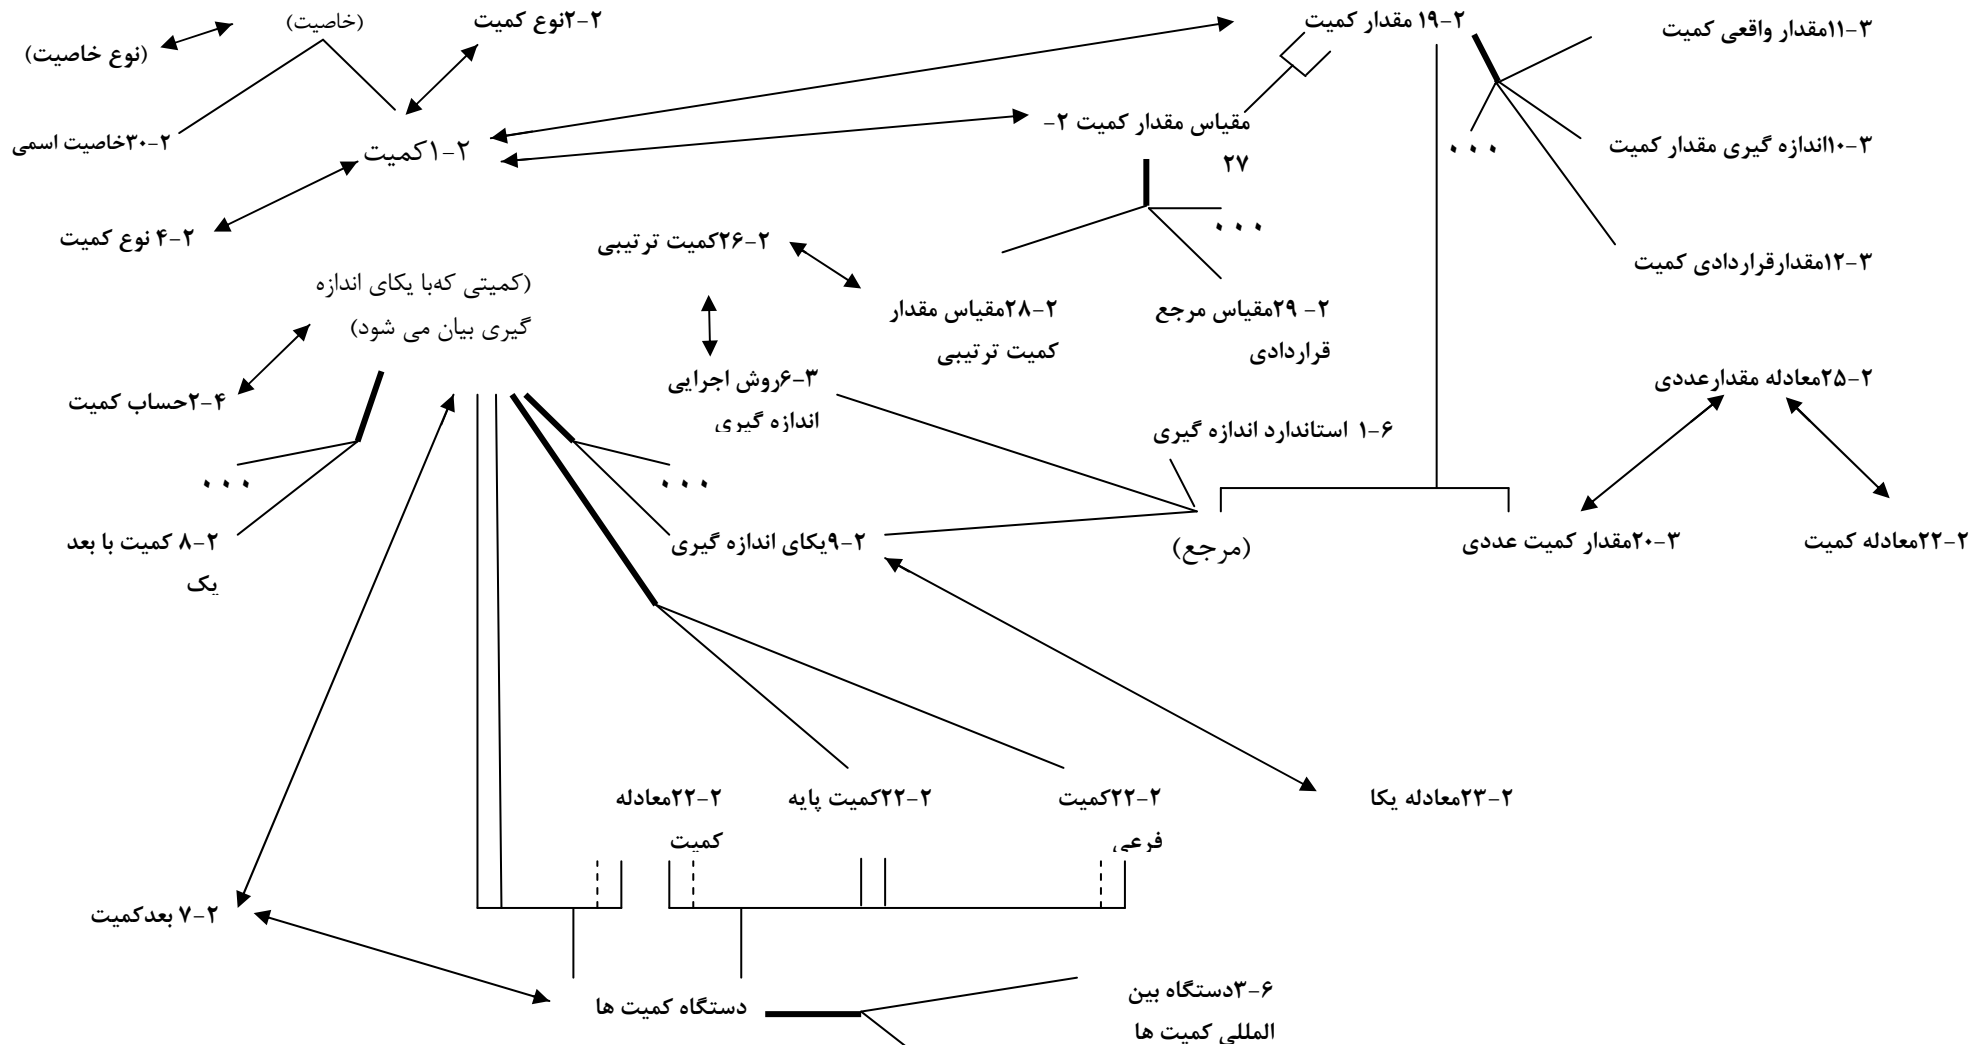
(خاصیت)
(نوع خاصیت)
۲-۲نوع کمیت
۲-۱۹ مقدار کمیت
۳-۱۱مقدار واقعی کمیت
۲-۳۰خاصیت اسمی
۲-۱کمیت
مقیاس مقدار کمیت ۲-۲۷
۳-۱۰اندازه گیری مقدار کمیت
...
۲-۴ نوع کمیت
...
۲-۲۶کمیت ترتیبی
۳-۱۲مقدارقراردادی کمیت
(کمیتی که‌با یکای اندازه گیری بیان می شود)
۲-۲۸مقیاس مقدار کمیت ترتیبی
۲- ۲۹مقیاس مرجع قراردادی
۲-۴حساب کمیت
۳-۶روش اجرایی اندازه گیری
۲-۲۵معادله مقدارعددی
۶-۱ استاندارد اندازه گیری
...
...
۲-۸ کمیت با بعد یک
۲-۹یکای اندازه گیری
(مرجع)
۳-۲۰مقدار کمیت عددی
۲-۲۲معادله کمیت
۲-۲۲معادله کمیت
۲-۲۲کمیت پایه
۲-۲۲کمیت فرعی
۲-۲۳معادله یکا
۲-۷ بعدکمیت
دستگاه کمیت ها
۶-۳دستگاه بین المللی کمیت ها